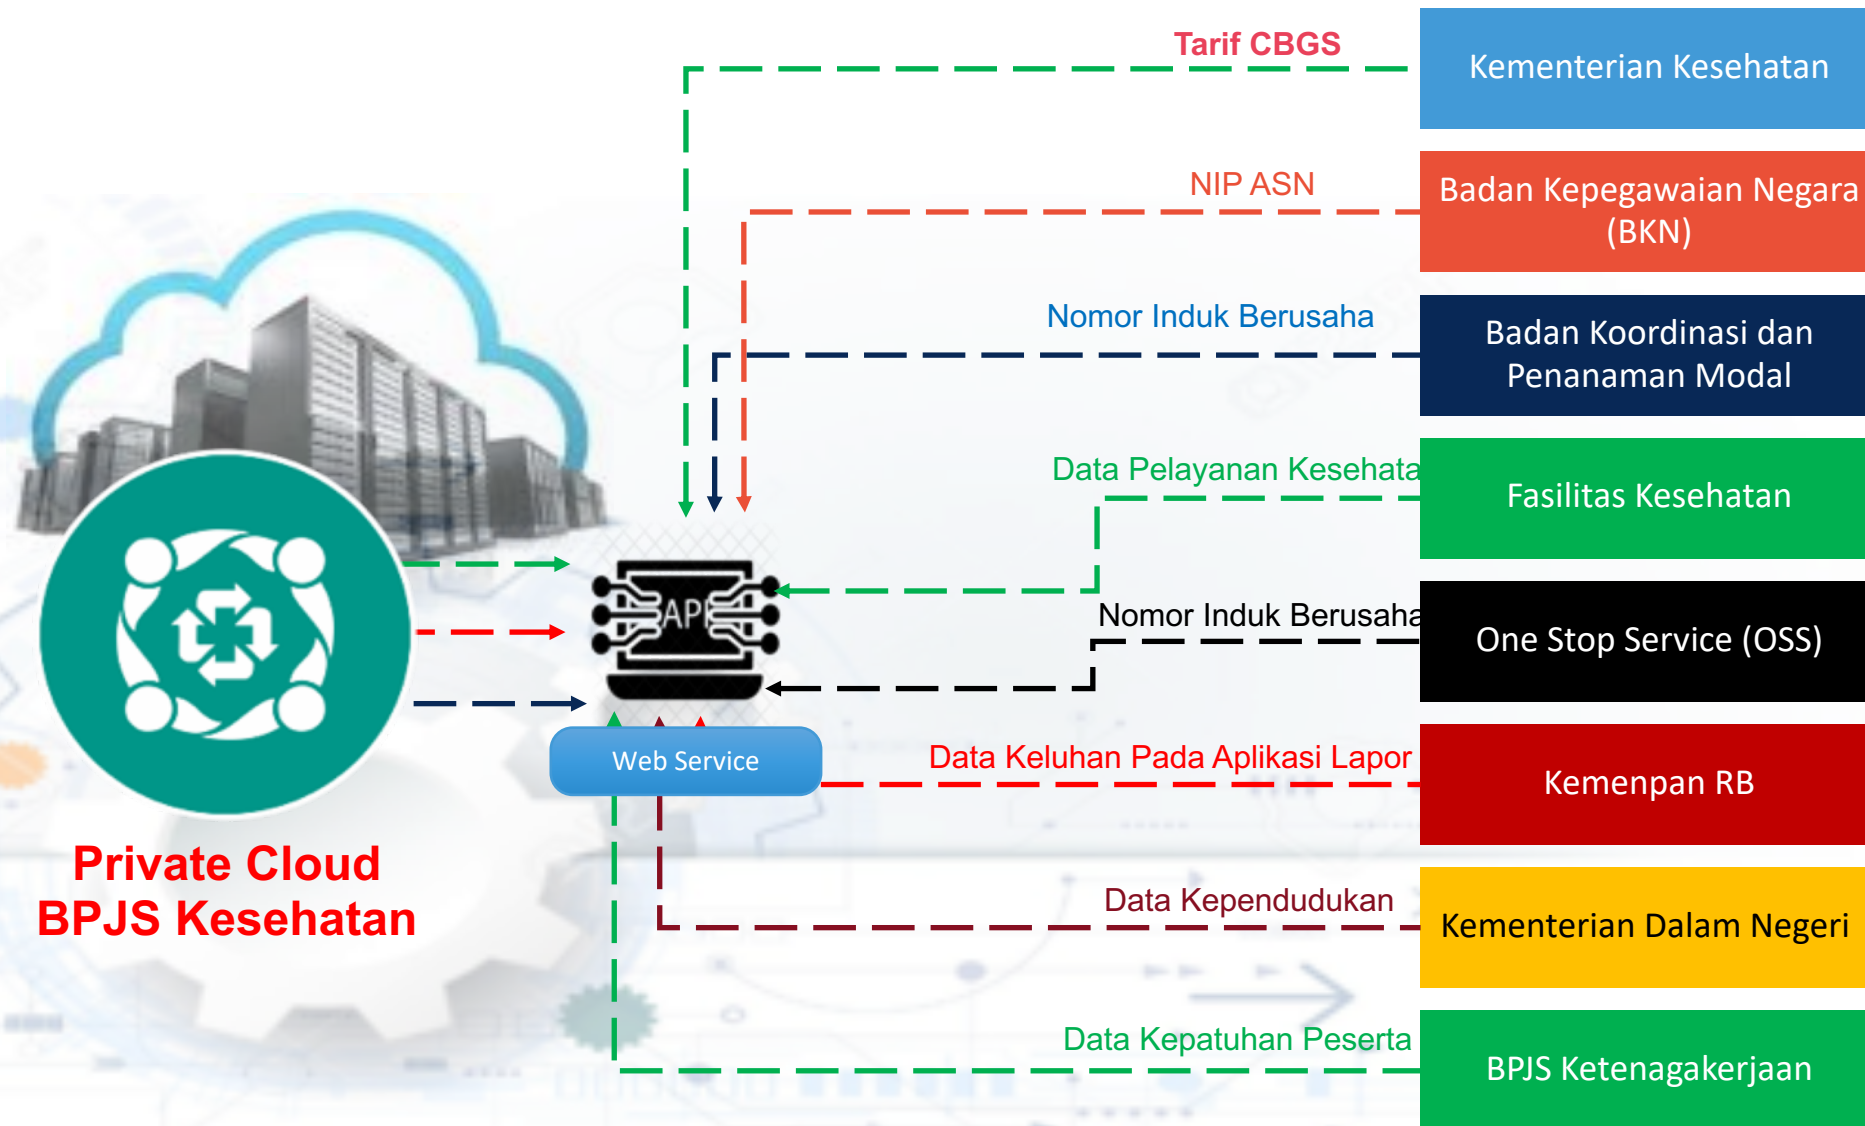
Tarif CBGS

Kementerian Kesehatan

NIP ASN

Badan Kepegawaian Negara (BKN)

Nomor Induk Berusaha

Badan Koordinasi dan Penanaman Modal

Data Pelayanan Kesehata

Fasilitas Kesehatan

API

Nomor Induk Berusaha

One Stop Service (OSS)

Web Service

Data Keluhan Pada Aplikasi Lapor

Kemenpan RB

Private Cloud BPJS Kesehatan

Data Kependudukan

Kementerian Dalam Negeri

Data Kepatuhan Peserta

BPJS Ketenagakerjaan